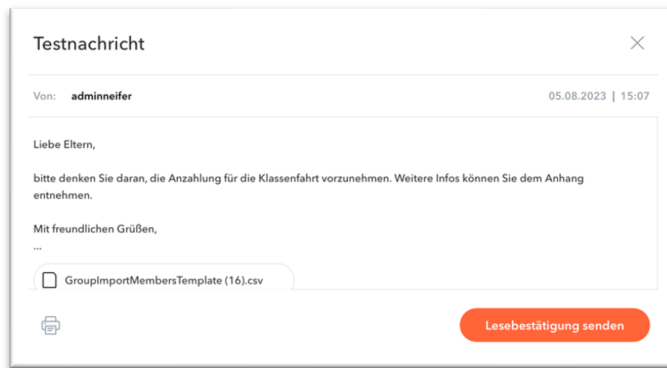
Testnachricht

Von: adminneifer

05.08.2023 | 15:07

Liebe Eltern,

bitte denken Sie daran, die Anzahlung für die Klassenfahrt vorzunehmen. Weitere Infos können Sie dem Anhang entnehmen.

Mit freundlichen Grüßen,
...

GroupImportMembersTemplate (16).csv

Lesebestätigung senden